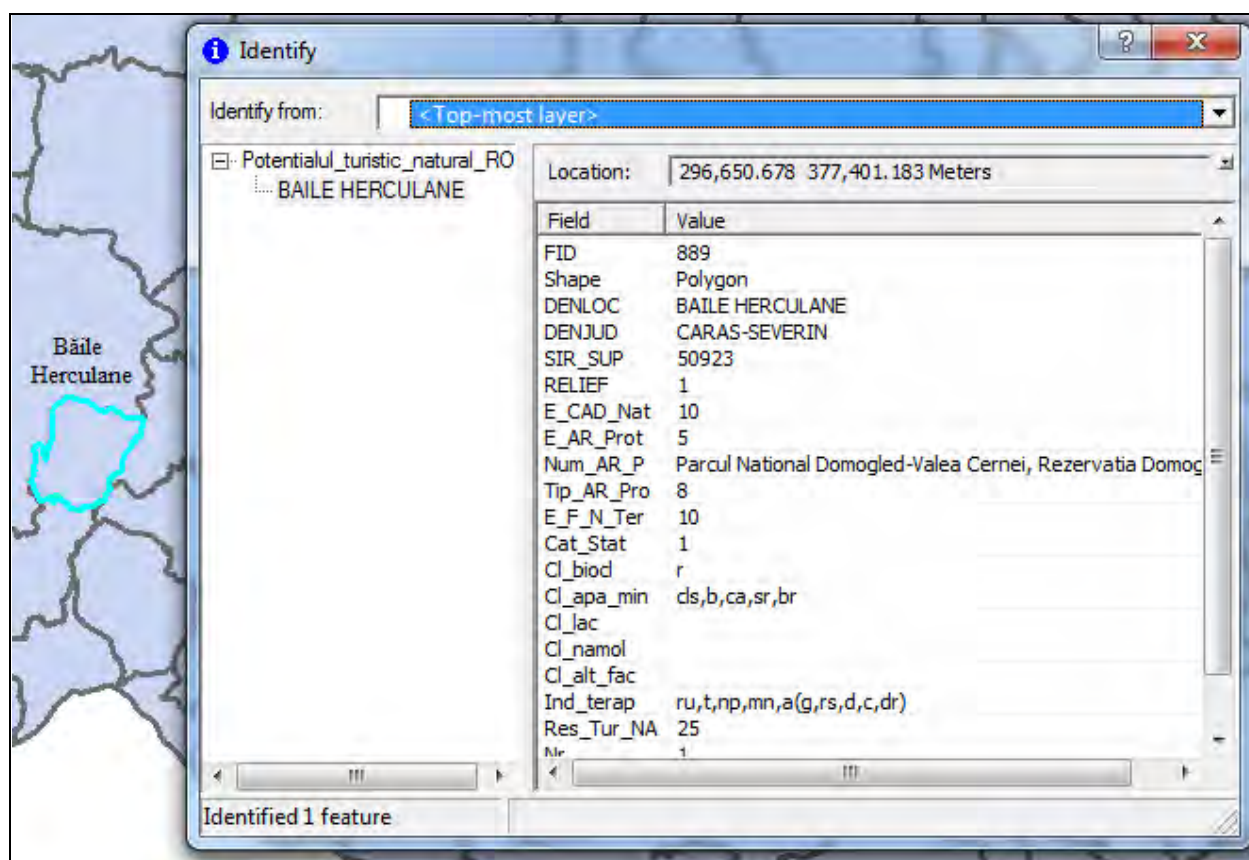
Identify

Identify from: <Top-most layer>

Potentialul_turistic_natural_RO
BAILE HERCULANE

Location: 296,650.678 377,401.183 Meters

| Field | Value |
|---|---|
| FID | 889 |
| Shape | Polygon |
| DENLOC | BAILE HERCULANE |
| DENJUD | CARAS-SEVERIN |
| SIR_SUP | 50923 |
| RELIEF | 1 |
| E_CAD_Nat | 10 |
| E_AR_Prot | 5 |
| Num_AR_P | Parcul National Domogled-Valea Cernei, Rezervatia Domog |
| Tip_AR_Pro | 8 |
| E_F_N_Ter | 10 |
| Cat_Stat | 1 |
| Cl_biocl | r |
| Cl_apa_min | cls,b,ca,sr,br |
| Cl_lac | |
| Cl_namol | |
| Cl_alt_fac | |
| Ind_terap | ru,t,np,mn,a(g,rs,d,c,dr) |
| Res_Tur_NA | 25 |
| Nr | 1 |

Identified 1 feature

Băile Herculane